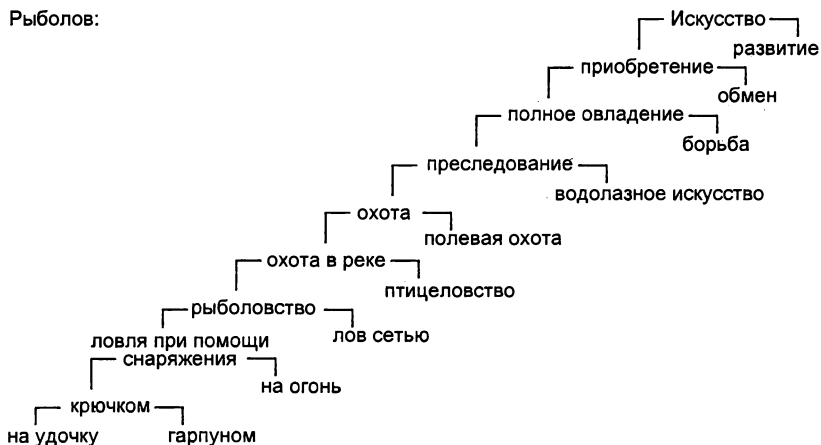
Рыболов:

Искусство
развитие
приобретение
обмен
полное овладение
борьба
преследование
водолазное искусство
охота
полевая охота
охота в реке
птицеловство
рыболовство
лов сетью
ловля при помощи снаряжения
на огонь
крючком
на удочку
гарпуном